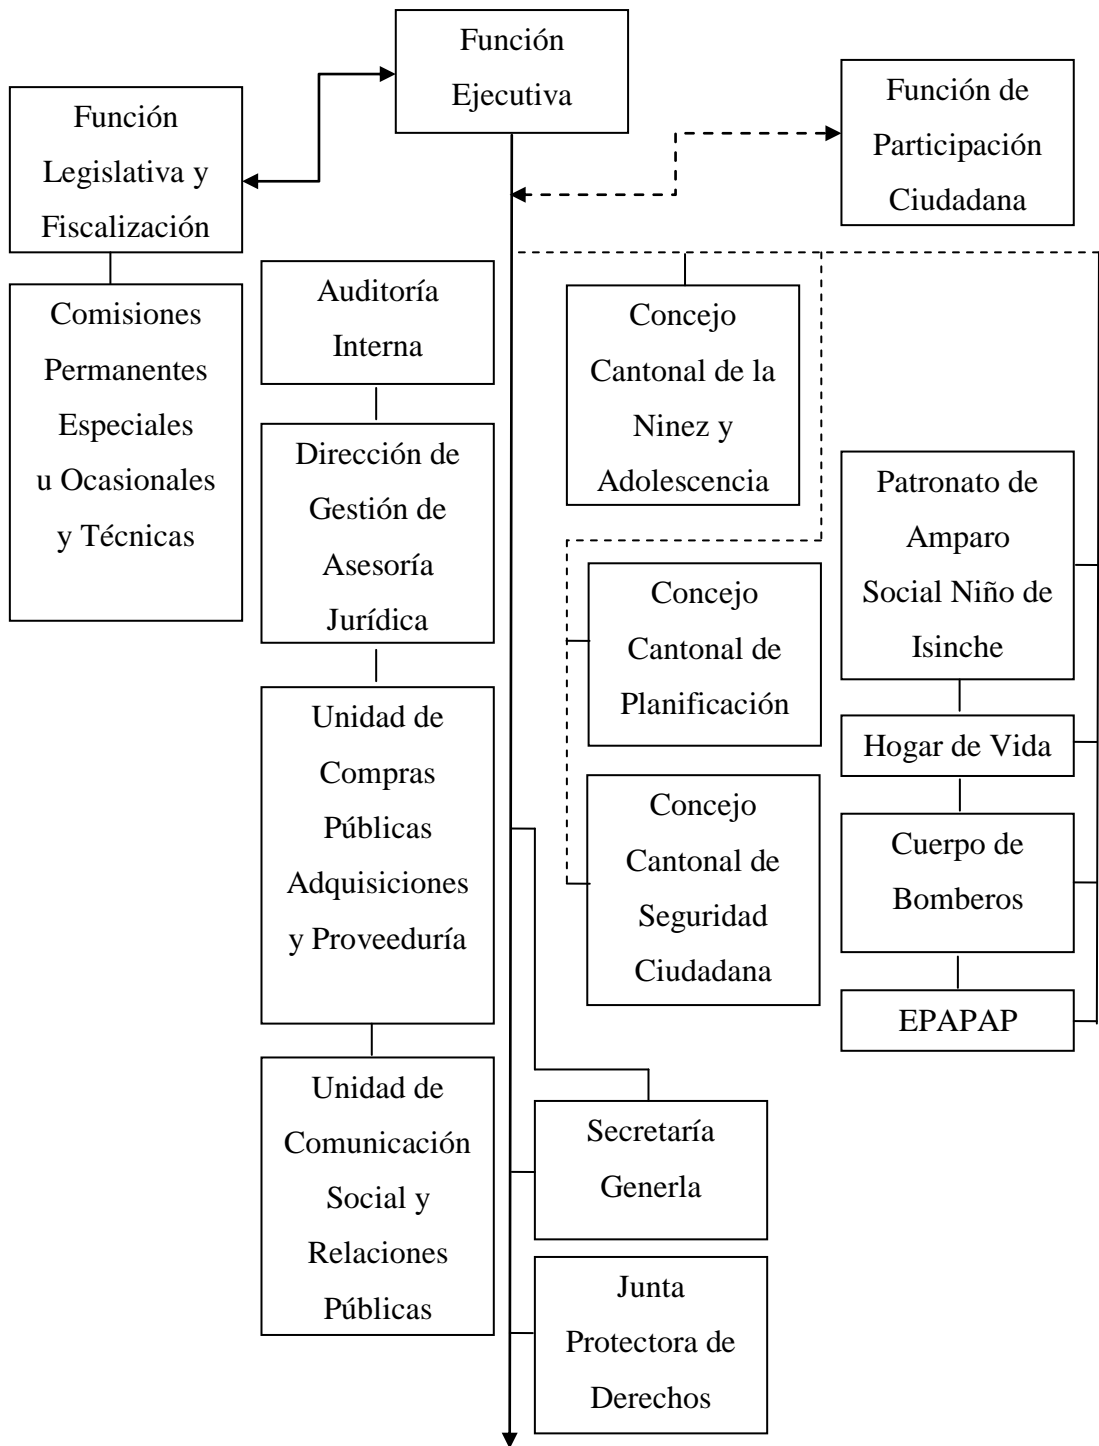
Función Ejecutiva

Función Legislativa y Fiscalización

Función de Participación Ciudadana

Comisiones Permanentes Especiales u Ocasionales y Técnicas

Auditoría Interna

Dirección de Gestión de Asesoría Jurídica

Unidad de Compras Públicas Adquisiciones y Proveeduría

Unidad de Comunicación Social y Relaciones Públicas

Concejo Cantonal de la Ninez y Adolescencia

Concejo Cantonal de Planificación

Concejo Cantonal de Seguridad Ciudadana

Patronato de Amparo Social Niño de Isinche

Hogar de Vida

Cuerpo de Bomberos

EPAPAP

Secretaría Generla

Junta Protectora de Derechos